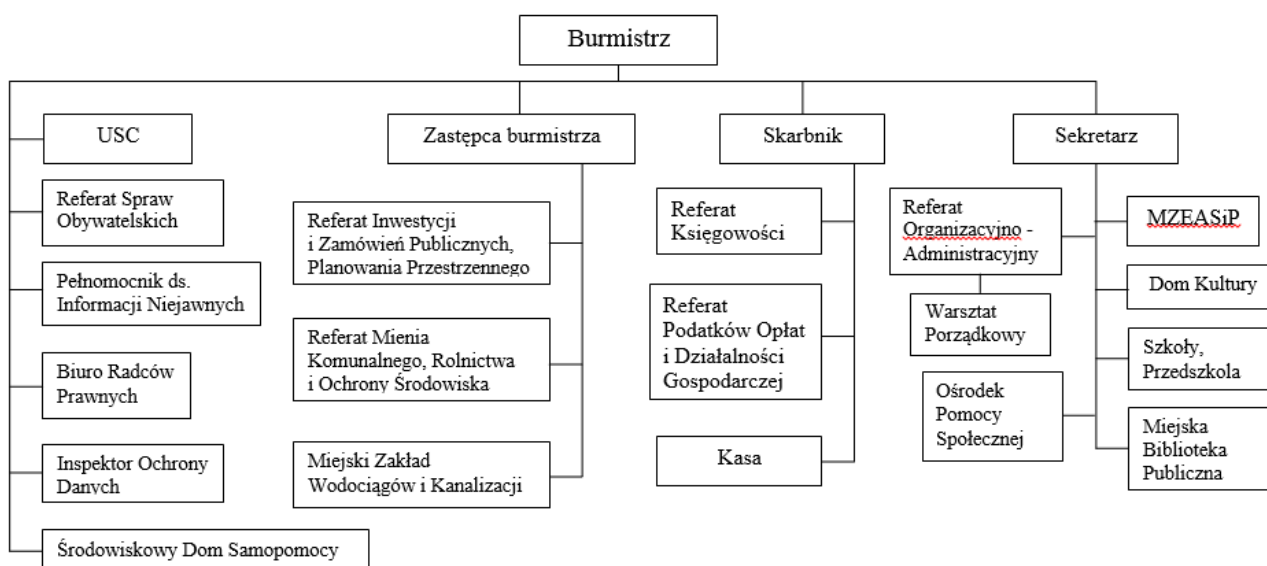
Burmistrz

USC

Referat Spraw Obywatelskich

Pełnomocnik ds. Informacji Niejawnych

Biuro Radców Prawnych

Inspektor Ochrony Danych

Środowiskowy Dom Samopomocy

Zastępca burmistrza

Referat Inwestycji i Zamówień Publicznych, Planowania Przestrzennego

Referat Mienia Komunalnego, Rolnictwa i Ochrony Środowiska

Miejski Zakład Wodociągów i Kanalizacji

Skarbnik

Referat Księgowości

Referat Podatków Opłat i Działalności Gospodarczej

Kasa

Sekretarz

Referat Organizacyjno - Administracyjny

Warsztat Porządkowy

Ośrodek Pomocy Społecznej

MZEASiP

Dom Kultury

Szkoły, Przedszkola

Miejska Biblioteka Publiczna